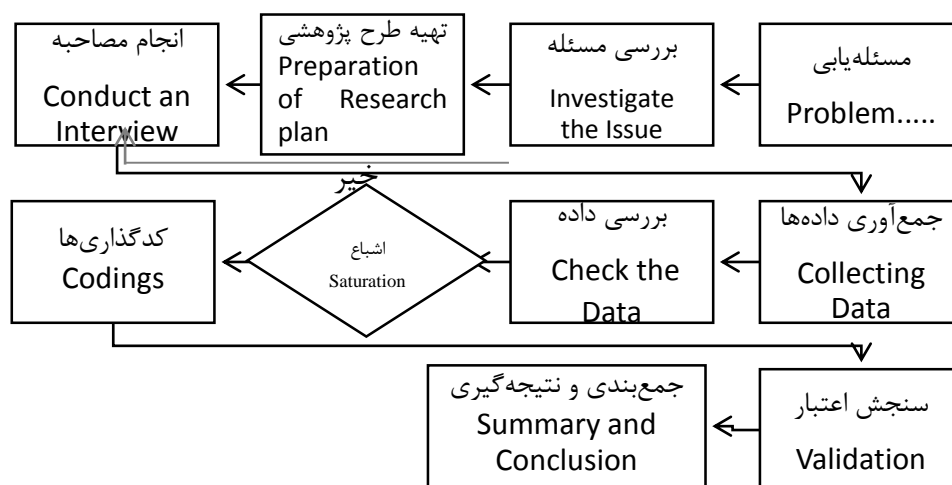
مسئله‌یابی
Problem.....

بررسی مسئله
Investigate the Issue

تهیه طرح پژوهشی
Preparation of Research plan

انجام مصاحبه
Conduct an Interview

خیر

جمع‌آوری داده‌ها
Collecting Data

بررسی داده
Check the Data

اشباع
Saturation

کدگذاری‌ها
Codings

سنجش اعتبار
Validation

جمع‌بندی و نتیجه‌گیری
Summary and Conclusion